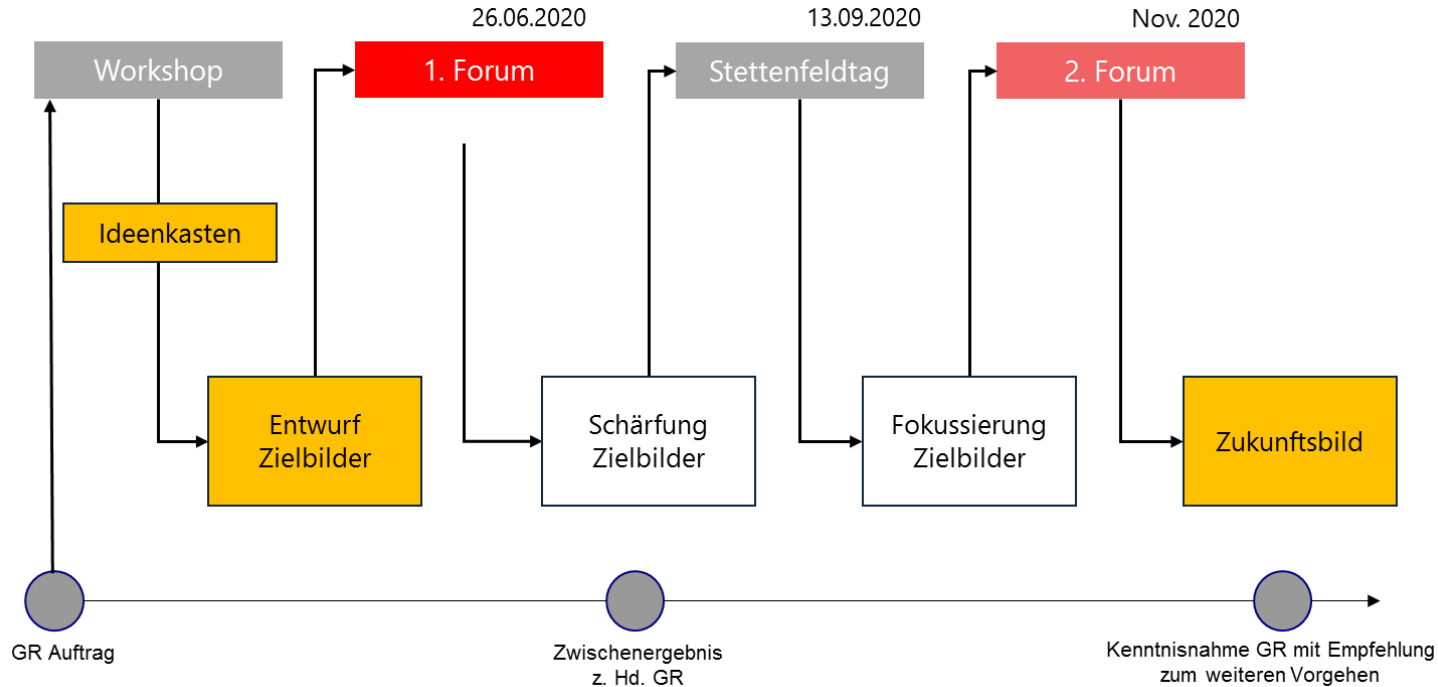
26.06.2020

13.09.2020

Nov. 2020

Workshop

1. Forum

Stettenfeldtag

2. Forum

Ideenkasten

Entwurf Zielbilder

Schärfung Zielbilder

Fokussierung Zielbilder

Zukunftsbild

GR Auftrag

Zwischenergebnis z. Hd. GR

Kenntnisnahme GR mit Empfehlung zum weiteren Vorgehen